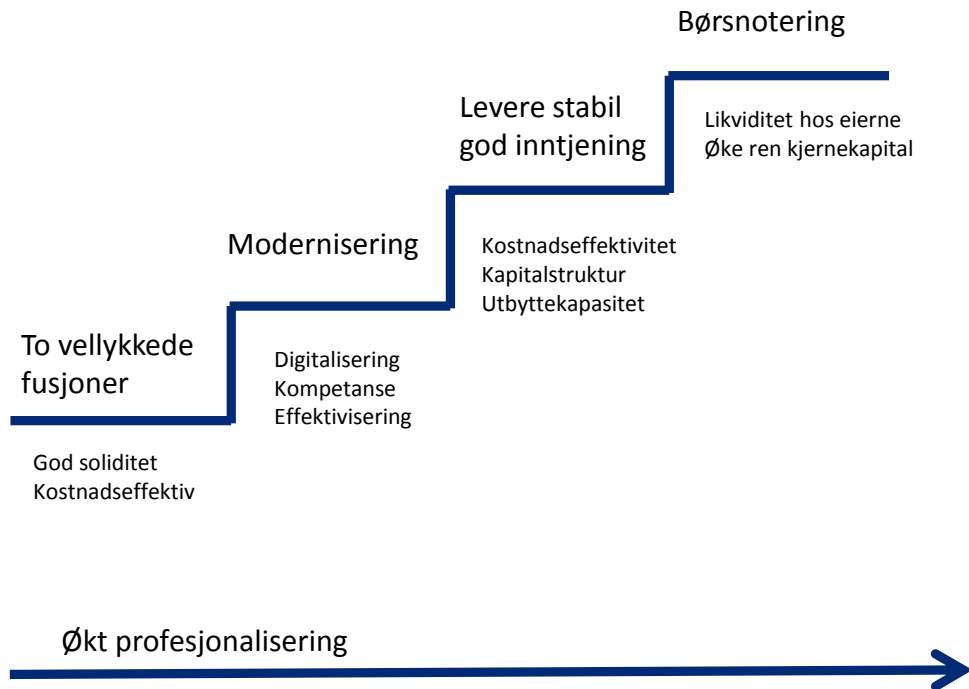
To vellykkede fusjoner

God soliditet
Kostnadseffektiv

Modernisering

Digitalisering
Kompetanse
Effektivisering

Levere stabil god inntjening

Kostnadseffektivitet
Kapitalstruktur
Utbyttekapasitet

Børsnotering

Likviditet hos eierne
Øke ren kjernekapital

Økt profesjonalisering